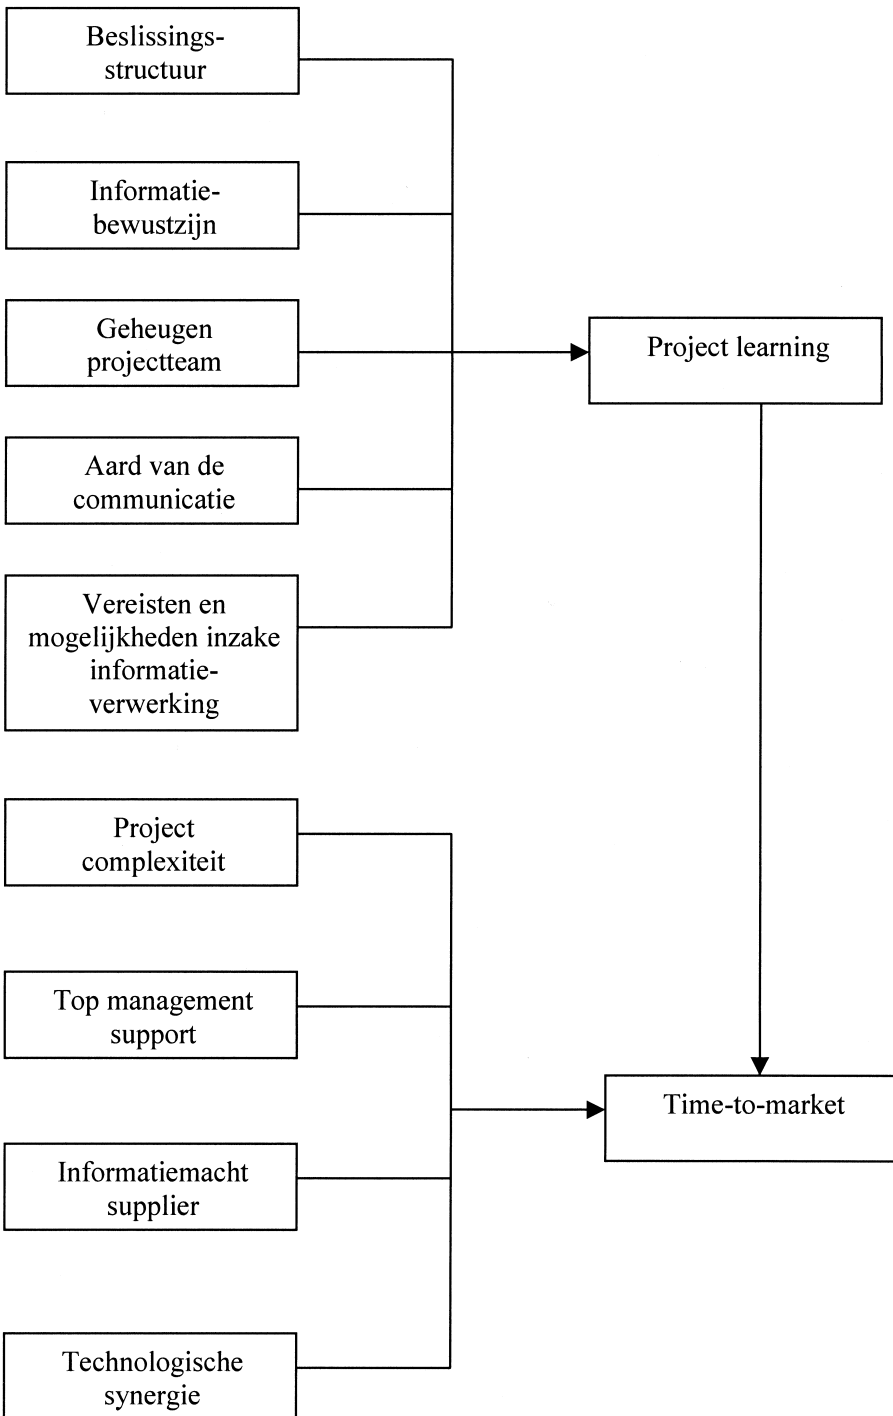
Beslissingsstructuur

Informatiebewustzijn

Geheugen projectteam

Aard van de communicatie

Vereisten en mogelijkheden inzake informatieverwerking

Project learning

Project complexiteit

Top management support

Informatiemacht supplier

Technologische synergie

Time-to-market